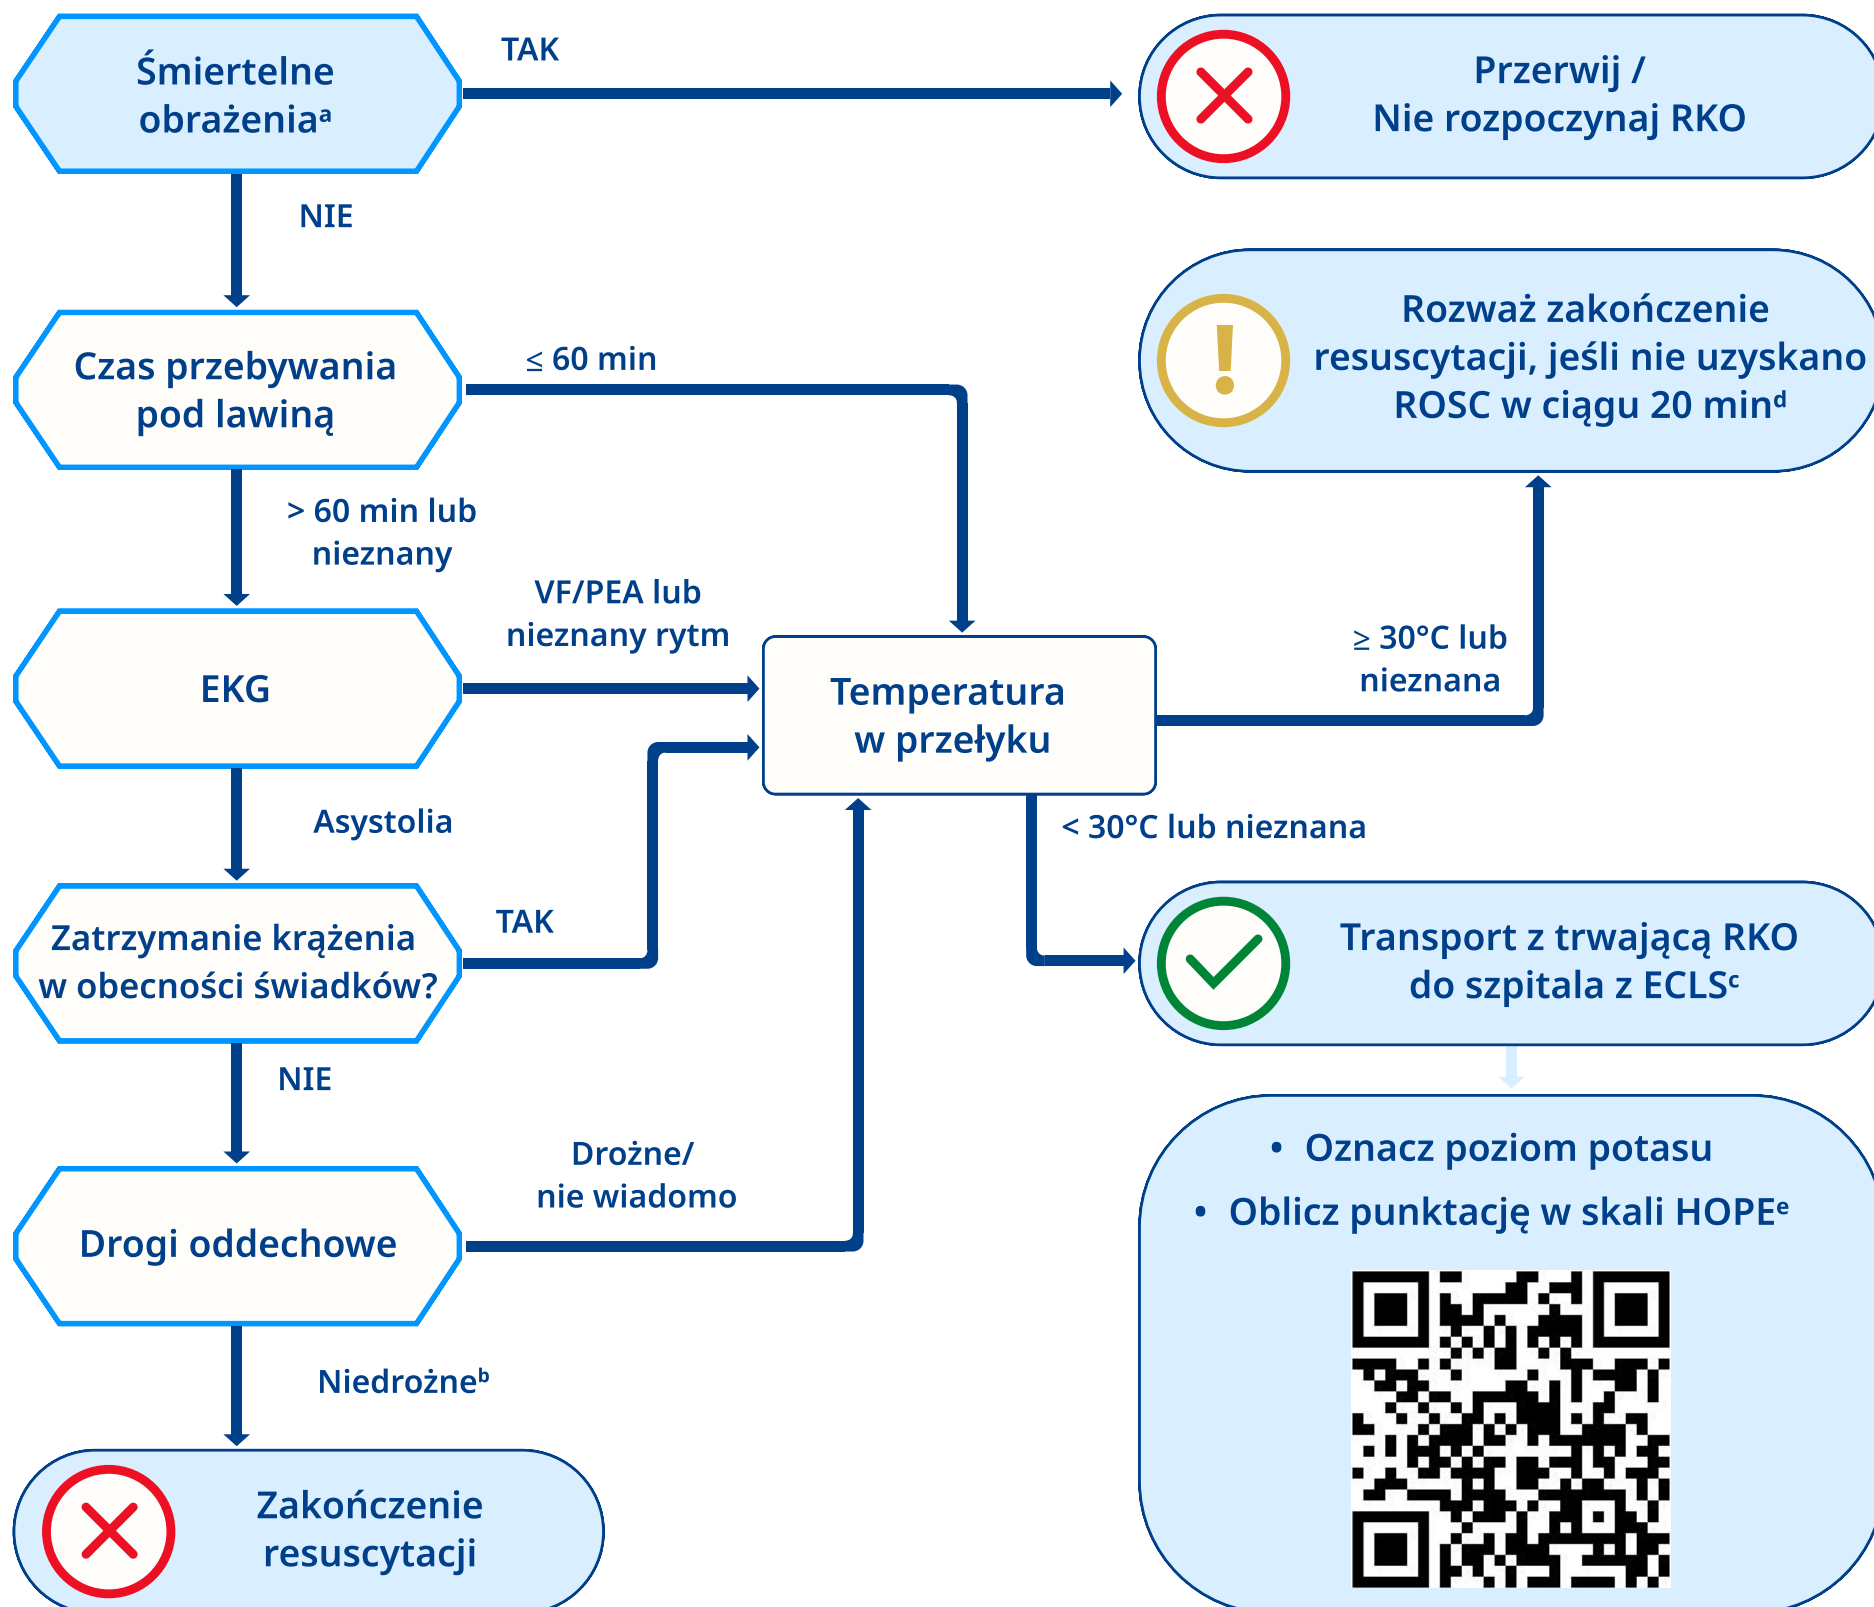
Śmiertelne obrażenia$^a$

TAK

Przerwij / Nie rozpoczynaj RKO

NIE

Czas przebywania pod lawiną

≤ 60 min

Rozważ zakończenie resuscytacji, jeśli nie uzyskano ROSC w ciągu 20 min$^d$

> 60 min lub nieznany

VF/PEA lub nieznany rytm

EKG

Temperatura w przełyku

≥ 30°C lub nieznana

Asystolia

< 30°C lub nieznana

Zatrzymanie krążenia w obecności świadków?

TAK

Transport z trwającą RKO do szpitala z ECLS$^c$

NIE

Drożne/ nie wiadomo

Drogi oddechowe

• Oznacz poziom potasu
• Oblicz punktację w skali HOPE$^e$

Niedrożne$^b$

Zakończenie resuscytacji